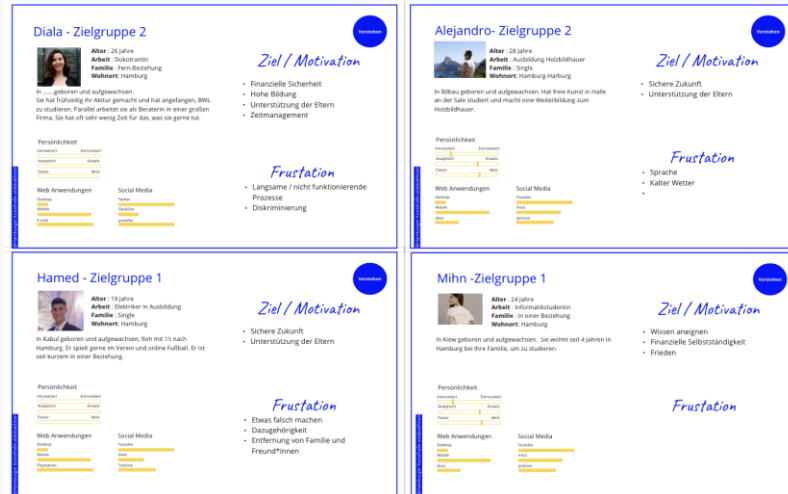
Diala - Zielgruppe 2

Verstehen

Alter : 26 Jahre
Arbeit : Doktorantin
Familie : Fern-Beziehung
Wohnort : Hamburg

In ....... geboren und aufgewachsen. Sie hat frühzeitig ihr Abitur gemacht und hat angefangen, BWL zu studieren. Parallel arbeitet sie als Beraterin in einer großen Firma. Sie hat oft sehr wenig Zeit für das, was sie gerne tut.

Persönlichkeit
Introvertiert Extrovertiert
Analytisch Kreativ
Passiv Aktiv

Web Anwendungen
Desktop
Mobile
E-mail

Social Media
Twitter
Facebook
LinkedIn

Ziel / Motivation
• Finanzielle Sicherheit
• Hohe Bildung
• Unterstützung der Eltern
• Zeitmanagement

Frustation
• Langsame / nicht funktionierende Prozesse
• Diskriminierung

Alejandro- Zielgruppe 2

Verstehen

Alter : 28 Jahre
Arbeit : Ausbildung Holzbildhauer
Familie : Single
Wohnort: Hamburg-Harburg

In Bilbau geboren und aufgewachsen. Hat freie Kunst in Halle an der Sale studiert und macht eine Weiterbildung zum Holzbildhauer.

Persönlichkeit
Introvertiert Extrovertiert
Analytisch Kreativ
Passiv Aktiv

Web Anwendungen
Desktop
Mobile
iMac

Social Media
Youtube
Insta
pinbrest

Ziel / Motivation
• Sichere Zukunft
• Unterstützung der Eltern

Frustation
• Sprache
• Kalter Wetter
•

Hamed - Zielgruppe 1

Verstehen

Alter : 19 Jahre
Arbeit : Elektriker in Ausbildung
Familie : Single
Wohnort: Hamburg

In Kabul geboren und aufgewachsen, floh mit 15 nach Hamburg. Er spielt gerne im Verein und online Fußball. Er ist seit kurzem in einer Beziehung.

Persönlichkeit
Introvertiert Extrovertiert
Analytisch Kreativ
Passiv Aktiv

Web Anwendungen
Desktop
Mobile
Playstation

Social Media
Youtube
Insta
Tiktok

Ziel / Motivation
• Sichere Zukunft
• Unterstützung der Eltern

Frustation
• Etwas falsch machen
• Dazugehörigkeit
• Entfernung von Familie und Freund*innen

Mihn -Zielgruppe 1

Verstehen

Alter : 24 Jahre
Arbeit : Informatikstudentin
Familie : In einer Beziehung
Wohnort: Hamburg

In Kiew geboren und aufgewachsen. Sie wohnt seit 4 Jahren in Hamburg bei ihre Familie, um zu studieren.

Persönlichkeit
Introvertiert Extrovertiert
Analytisch Kreativ
Passiv Aktiv

Web Anwendungen
Desktop
Mobile
iMac

Social Media
Youtube
Insta
pinbrest

Ziel / Motivation
• Wissen aneignen
• Finanzielle Selbstständigkeit
• Frieden

Frustation